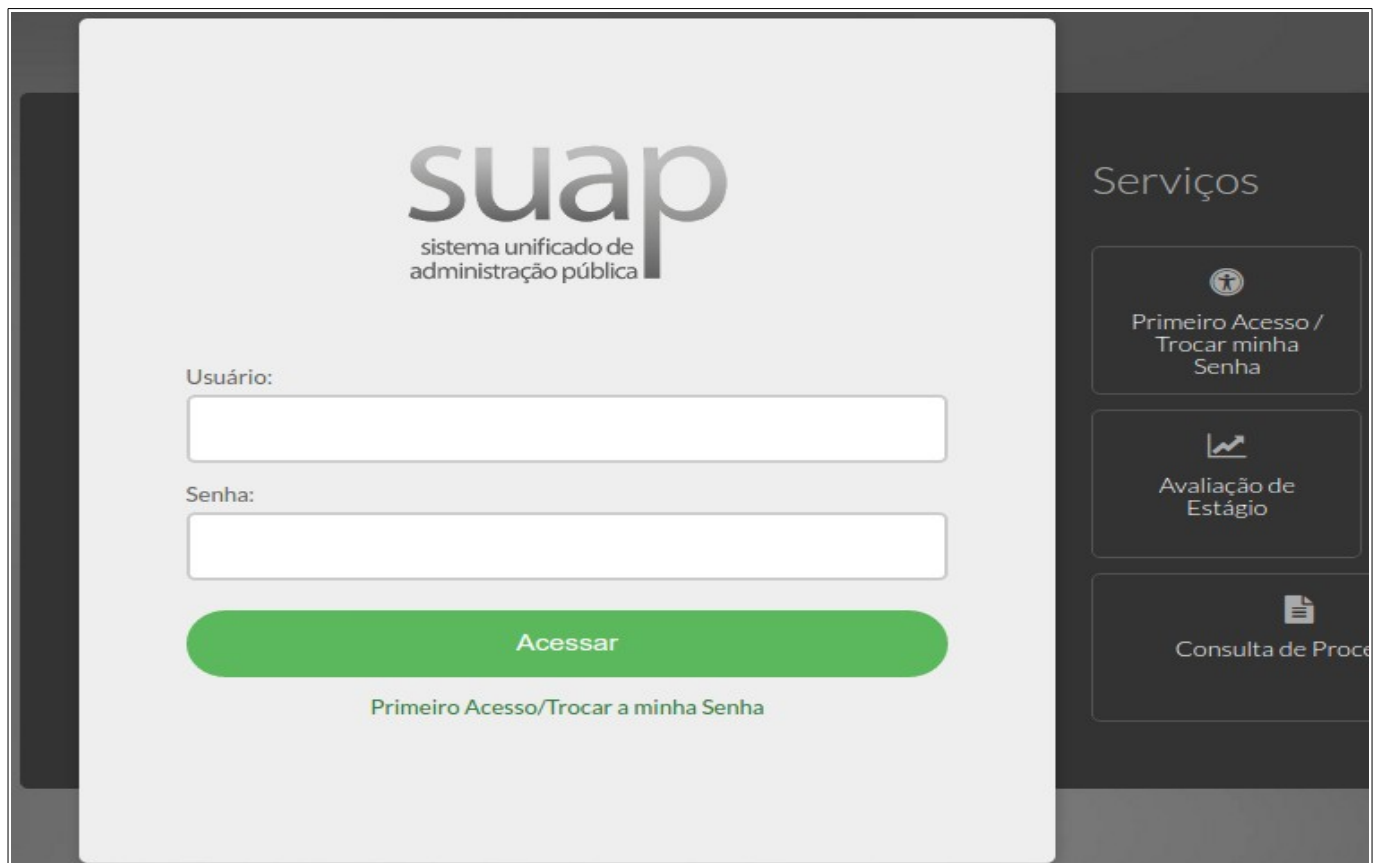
suap
sistema unificado de administração pública

Usuário:

Senha:

Acessar

Primeiro Acesso/Trocar a minha Senha

Serviços

Primeiro Acesso / Trocar minha Senha

Avaliação de Estágio

Consulta de Proce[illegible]